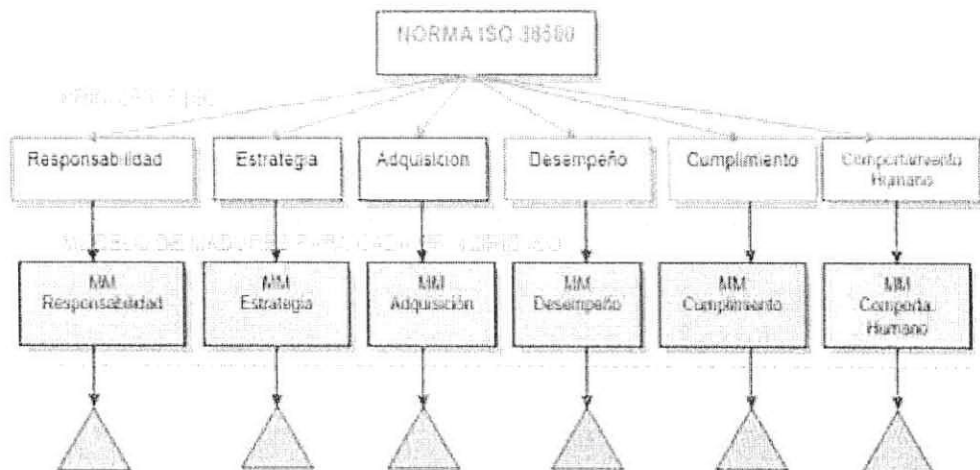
NORMA ISO 38500

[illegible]

Responsabilidad

Estrategia

Adquisicion

Desempeño

Cumplimiento

Comportamiento Humano

MODELO DE MADUREZ PARA CADA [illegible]

MM Responsabilidad

MM Estrategia

MM Adquisición

MM Desempeño

MM Cumplimiento

MM Comporta. Humano